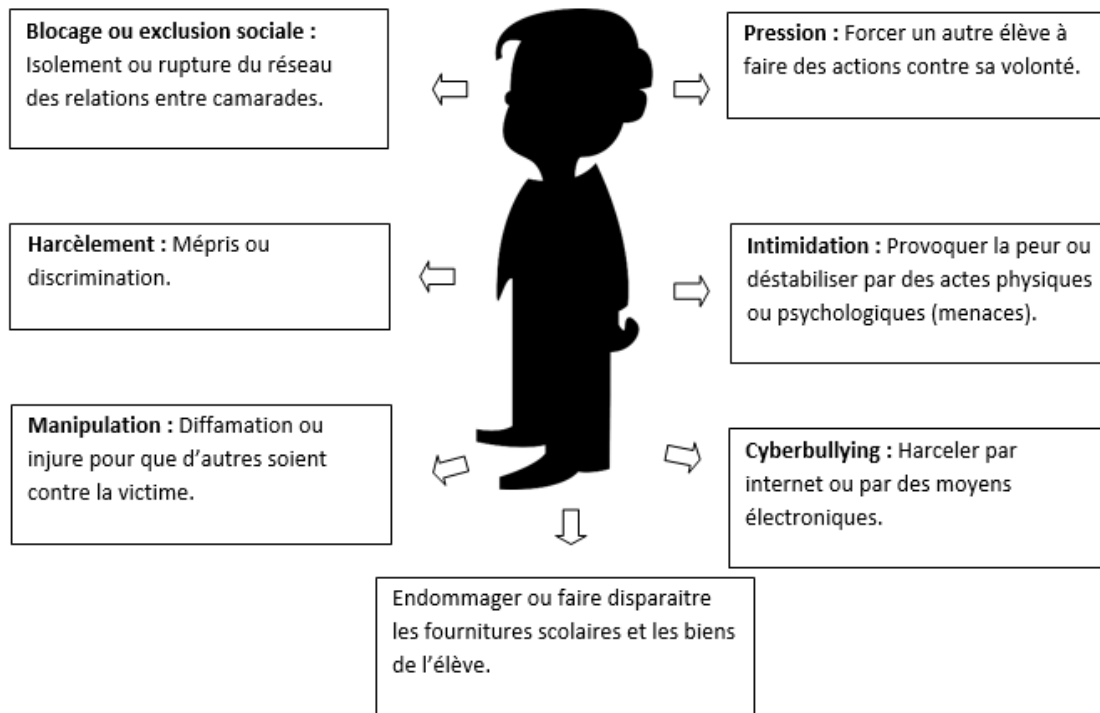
**Blocage ou exclusion sociale :** Isolement ou rupture du réseau des relations entre camarades.

**Pression :** Forcer un autre élève à faire des actions contre sa volonté.

**Harcèlement :** Mépris ou discrimination.

**Intimidation :** Provoquer la peur ou déstabiliser par des actes physiques ou psychologiques (menaces).

**Manipulation :** Diffamation ou injure pour que d'autres soient contre la victime.

**Cyberbullying :** Harceler par internet ou par des moyens électroniques.

Endommager ou faire disparaitre les fournitures scolaires et les biens de l'élève.